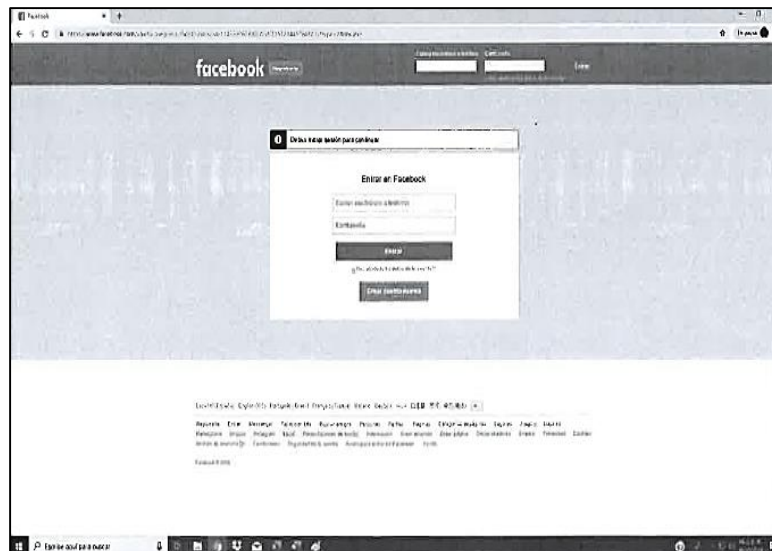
Facebook

https://www.facebook.com/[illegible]

facebook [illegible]

Correo electrónico o teléfono Contraseña

Entrar

Inicia sesión para continuar

Entrar en Facebook

Correo electrónico o teléfono

Contraseña

Entrar

¿Has olvidado los datos de la cuenta?

Crear cuenta nueva

Español (España) English (US) Português (Brasil) Français (France) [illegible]

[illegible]

Facebook © 2019

Escribe aquí para buscar